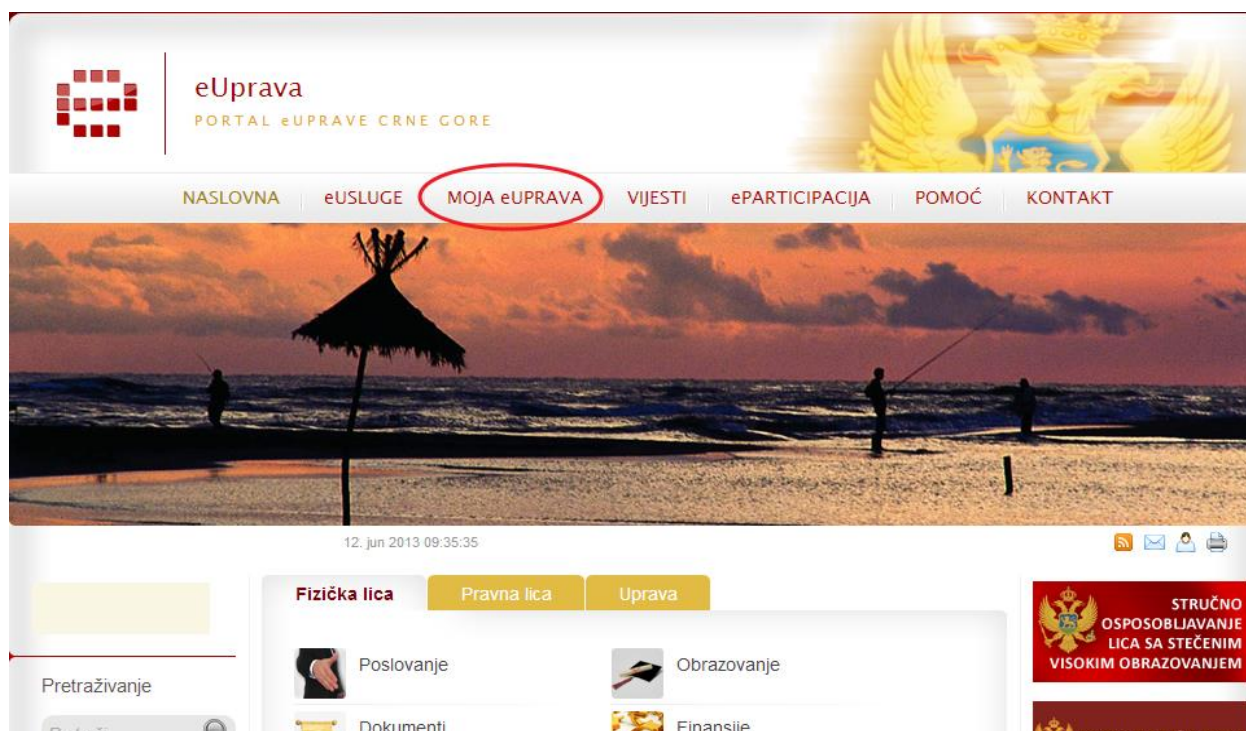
eUprava
PORTAL eUPRAVE CRNE GORE

NASLOVNA | eUSLUGE | MOJA eUPRAVA | VIJESTI | ePARTICIPACIJA | POMOĆ | KONTAKT

12. jun 2013 09:35:35

Fizička lica | Pravna lica | Uprava

Poslovanje
Obrazovanje
Dokumenti
Finansije

Pretraživanje

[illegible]

STRUČNO OSPOSOBLJAVANJE LICA SA STEČENIM VISOKIM OBRAZOVANJEM